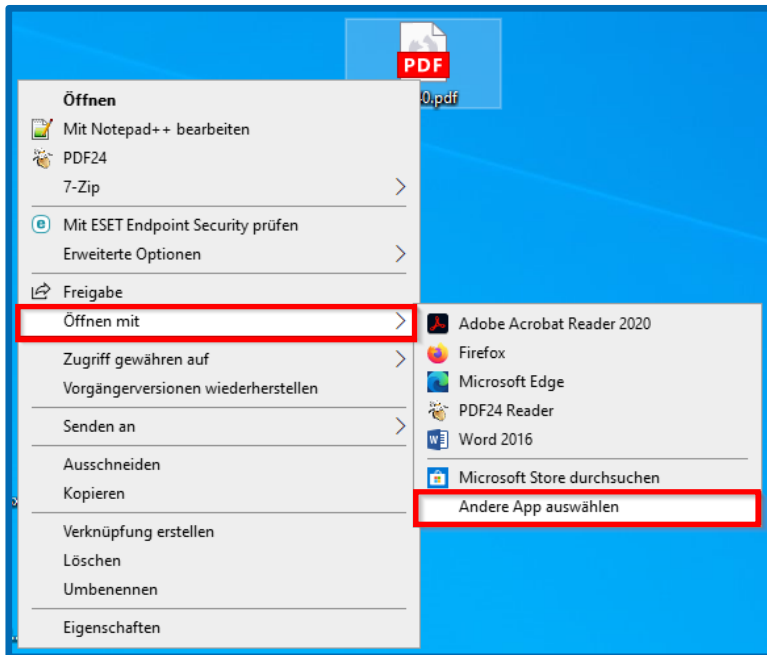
PDF
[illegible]0.pdf

Öffnen
Mit Notepad++ bearbeiten
PDF24
7-Zip
Mit ESET Endpoint Security prüfen
Erweiterte Optionen
Freigabe
Öffnen mit
Zugriff gewähren auf
Vorgängerversionen wiederherstellen
Senden an
Ausschneiden
Kopieren
Verknüpfung erstellen
Löschen
Umbenennen
Eigenschaften

Adobe Acrobat Reader 2020
Firefox
Microsoft Edge
PDF24 Reader
Word 2016
Microsoft Store durchsuchen
Andere App auswählen